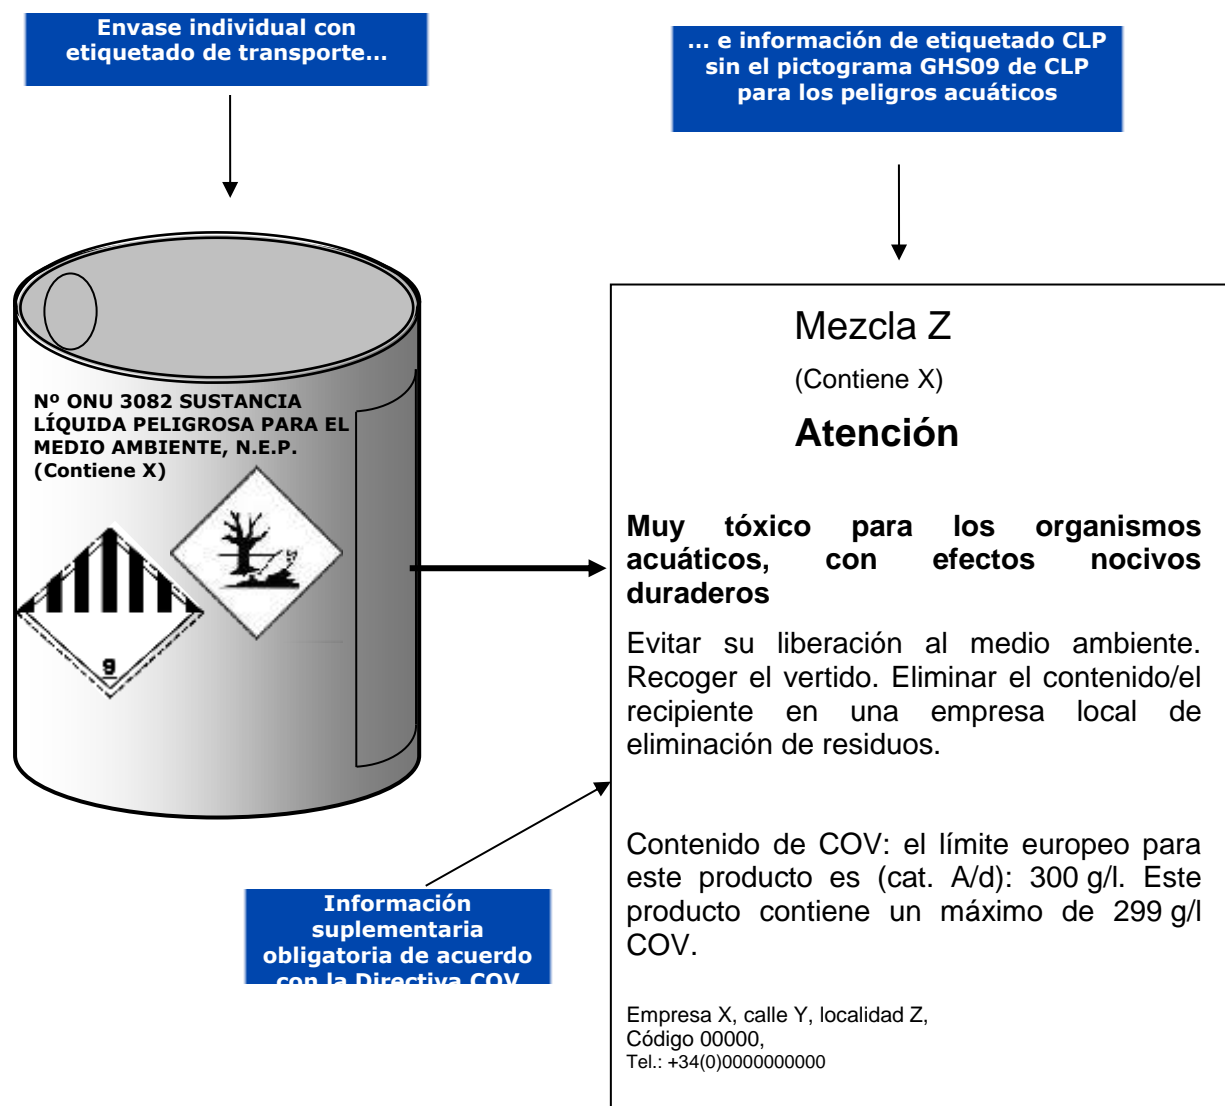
Envase individual con etiquetado de transporte...

... e información de etiquetado CLP sin el pictograma GHS09 de CLP para los peligros acuáticos

Nº ONU 3082 SUSTANCIA LÍQUIDA PELIGROSA PARA EL MEDIO AMBIENTE, N.E.P. (Contiene X)

9

Mezcla Z

(Contiene X)

Atención

Muy tóxico para los organismos acuáticos, con efectos nocivos duraderos

Evitar su liberación al medio ambiente. Recoger el vertido. Eliminar el contenido/el recipiente en una empresa local de eliminación de residuos.

Contenido de COV: el límite europeo para este producto es (cat. A/d): 300 g/l. Este producto contiene un máximo de 299 g/l COV.

Empresa X, calle Y, localidad Z,
Código 00000,
Tel.: +34(0)0000000000

Información suplementaria obligatoria de acuerdo con la Directiva COV